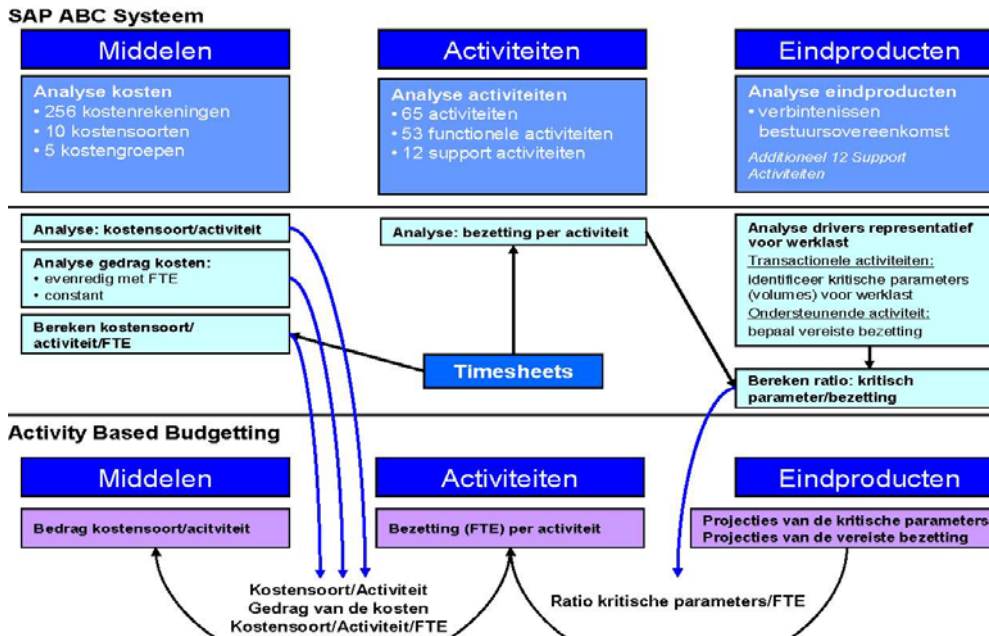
SAP ABC Systeem

Middelen

Analyse kosten
• 256 kostenrekeningen
• 10 kostensoorten
• 5 kostengroepen

Activiteiten

Analyse activiteiten
• 65 activiteiten
• 53 functionele activiteiten
• 12 support activiteiten

Eindproducten

Analyse eindproducten
• verbintenissen bestuursovereenkomst
Additioneel 12 Support Activiteiten

Analyse: kostensoort/activiteit

Analyse gedrag kosten:
• evenredig met FTE
• constant

Bereken kostensoort/ activiteit/FTE

Analyse: bezetting per activiteit

Timesheets

Analyse drivers representatief voor werklast
Transactionele activiteiten:
identificeer kritische parameters (volumes) voor werklast
Ondersteunende activiteit:
bepaal vereiste bezetting

Bereken ratio: kritisch parameter/bezetting

Activity Based Budgetting

Middelen

Bedrag kostensoort/acitviteit

Activiteiten

Bezetting (FTE) per activiteit

Eindproducten

Projecties van de kritische parameters
Projecties van de vereiste bezetting

Kostensoort/Activiteit
Gedrag van de kosten
Kostensoort/Activiteit/FTE

Ratio kritische parameters/FTE